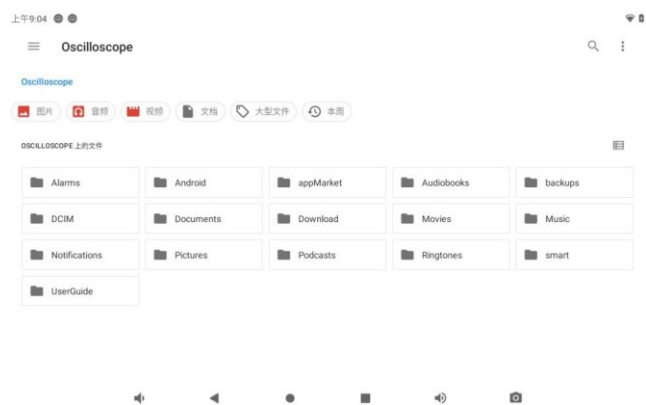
上午9:04

Oscilloscope

Oscilloscope

图片 音频 视频 文档 大型文件 本周

OSCILLOSCOPE 上的文件

Alarms
Android
appMarket
Audiobooks
backups
DCIM
Documents
Download
Movies
Music
Notifications
Pictures
Podcasts
Ringtones
smart
UserGuide